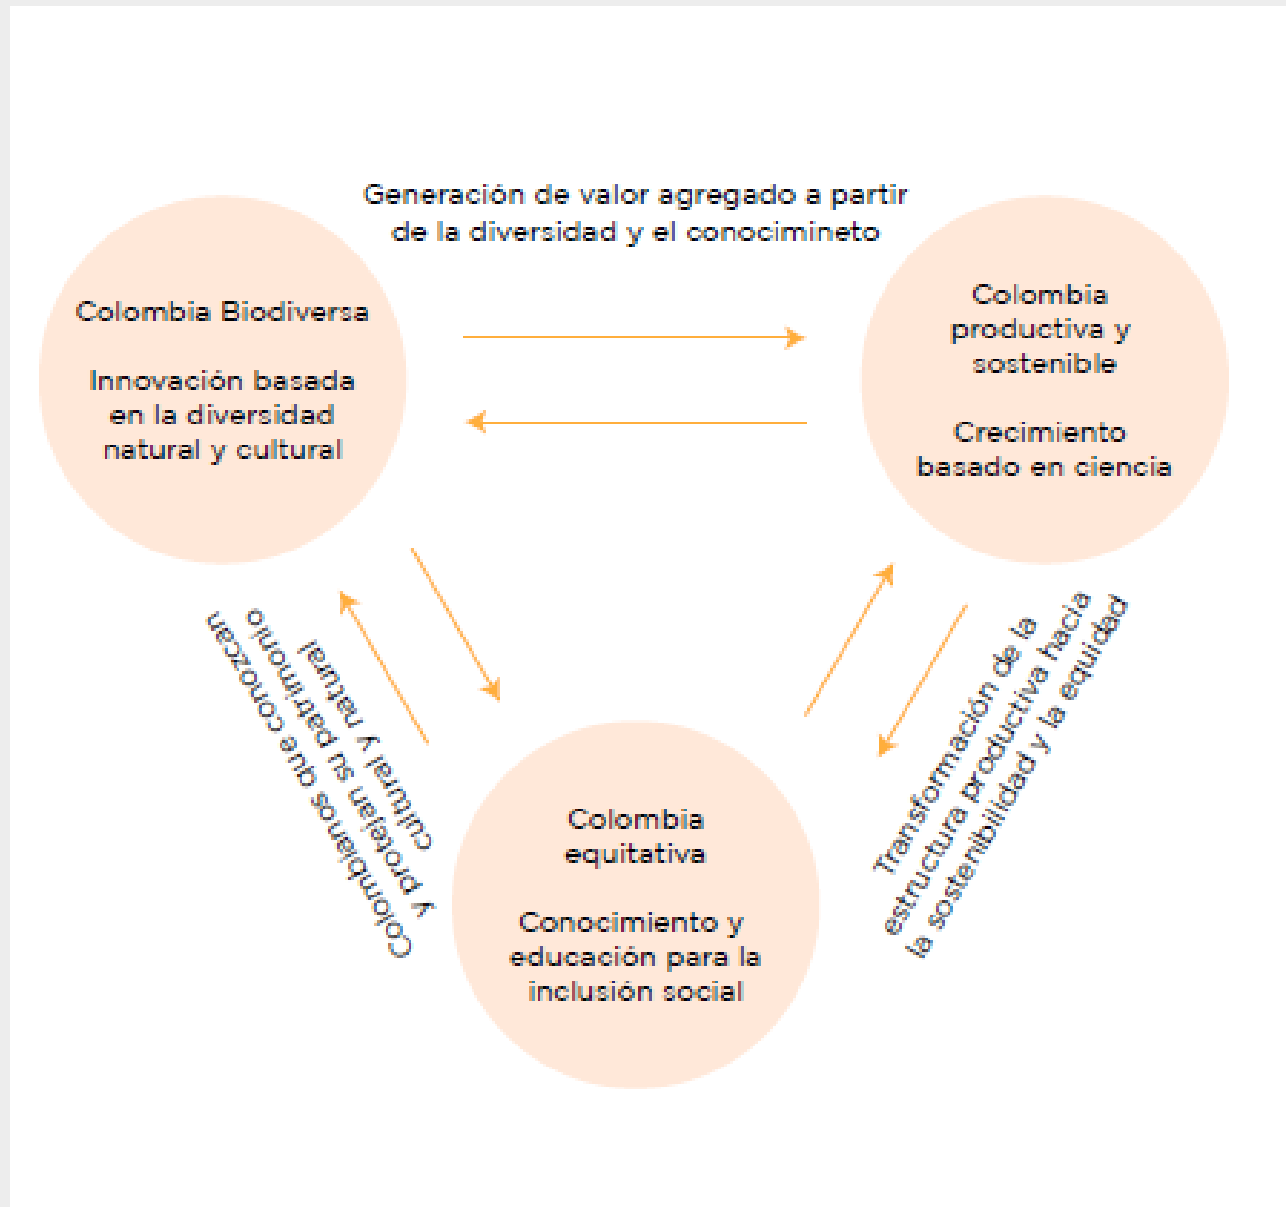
Generación de valor agregado a partir de la diversidad y el conocimineto

Colombia Biodiversa

Innovación basada en la diversidad natural y cultural

Colombia productiva y sostenible

Crecimiento basado en ciencia

Colombianos que conozcan y protejan su patrimonio cultural y natural

Transformación de la estructura productiva hacia la sostenibilidad y la equidad

Colombia equitativa

Conocimiento y educación para la inclusión social